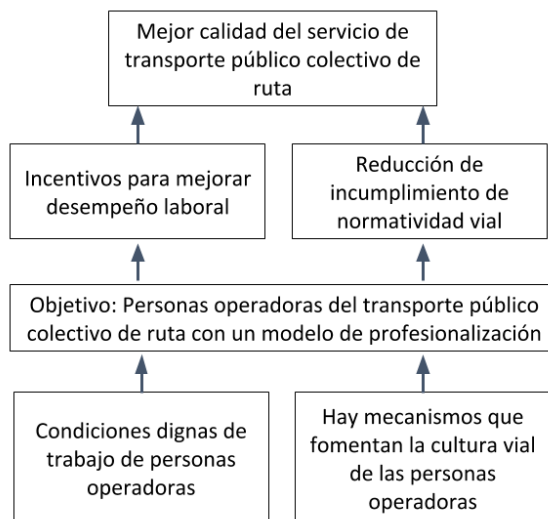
Mejor calidad del servicio de transporte público colectivo de ruta

Incentivos para mejorar desempeño laboral

Reducción de incumplimiento de normatividad vial

Objetivo: Personas operadoras del transporte público colectivo de ruta con un modelo de profesionalización

Condiciones dignas de trabajo de personas operadoras

Hay mecanismos que fomentan la cultura vial de las personas operadoras